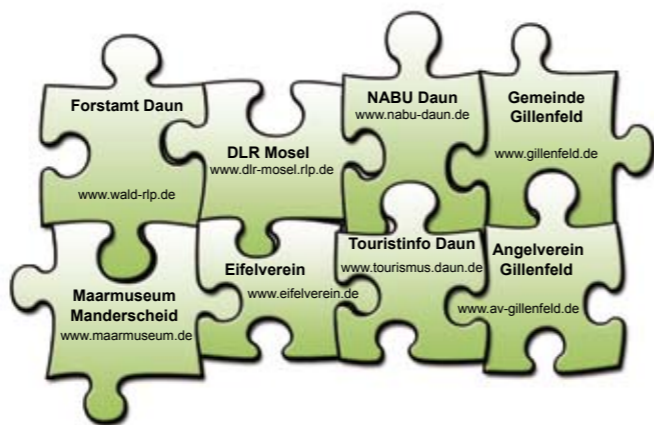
Forstamt Daun
www.wald-rlp.de

DLR Mosel
www.dlr-mosel.rlp.de

NABU Daun
www.nabu-daun.de

Gemeinde Gillenfeld
www.gillenfeld.de

Maarmuseum Manderscheid
www.maarmuseum.de

Eifelverein
www.eifelverein.de

Touristinfo Daun
www.tourismus.daun.de

Angelverein Gillenfeld
www.av-gillenfeld.de